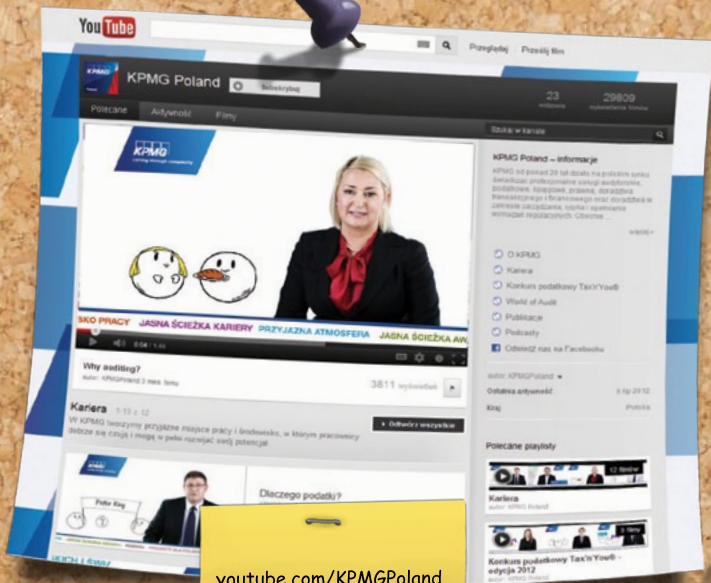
YouTube

Przeglądaj Prześlij film

KPMG Poland

Subskrybuj

23 wideo

29809 wyświetlenia filmów

Polecane Aktywność Filmy

Szukaj w kanale

KPMG cutting through complexity

SKO PRACY JASNA ŚCIEŻKA KARIERY PRZYJAZNA ATMOSFERA JASNA ŚCIEŻKA KA

0:04 / 1:44

Why auditing?

autor: KPMGPoland 3 mies. temu

3811 wyświetleń

Kariera 1-10 z 12

W KPMG tworzymy przyjazne miejsce pracy i środowisko, w którym pracownicy dobrze się czują i mogą w pełni rozwijać swój potencjał

Odtwórz wszystkie

Dlaczego podatki?

KPMG Poland – informacje

KPMG od ponad 20 lat działa na polskim rynku świadcząc profesjonalne usługi audytorskie, podatkowe, księgowe, prawne, doradztwa transakcyjnego i finansowego oraz doradztwa w zakresie zarządzania ryzykiem i spełniania wymogań regulacyjnych. Obecnie ...

więcej

O KPMG

Kariera

Konkurs podatkowy Tax'n'You®

World of Audit

Publikacje

Podcasty

Odwiedź nas na Facebooku

autor: KPMGPoland

Ostatnia aktywność 5 lip 2012

Kraj Polska

Polecane playlisty

12 filmów

Kariera

autor: KPMG Poland

3 filmy

Konkurs podatkowy Tax'n'You® - edycja 2012

autor: KPMG Poland

youtube.com/KPMGPoland